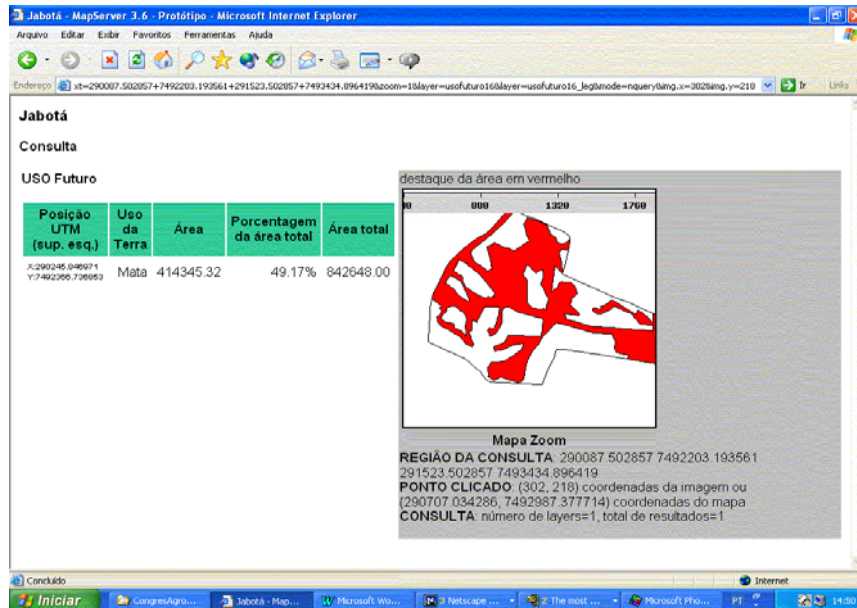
Jabotá - MapServer 3.6 - Protótipo - Microsoft Internet Explorer

Arquivo Editar Exibir Favoritos Ferramentas Ajuda

Endereço xt=290087.502857+7492203.193561+291523.502857+7493434.896419&zoom=1&layer=usofuturo16&layer=usofuturo16_leg&mode=nquery&img.x=302&img.y=218 Ir Links

Jabotá

Consulta

USO Futuro

| Posição UTM (sup. esq.) | Uso da Terra | Área | Porcentagem da área total | Área total |
|---|---|---|---|---|
| X:290245.846971 Y:7492366.736853 | Mata | 414345.32 | 49.17% | 842648.00 |

destaque da área em vermelho

0 880 1320 1760

Mapa Zoom

REGIÃO DA CONSULTA: 290087.502857 7492203.193561 291523.502857 7493434.896419

PONTO CLICADO: (302, 218) coordenadas da imagem ou (290707.034286, 7492987.377714) coordenadas do mapa

CONSULTA: número de layers=1, total de resultados=1

Concluído

Internet

Iniciar CongresAgro... Jabotá - Map... Microsoft Wo... 3 Netscape ... 2 The most ... Microsoft Pho... PT 14:50